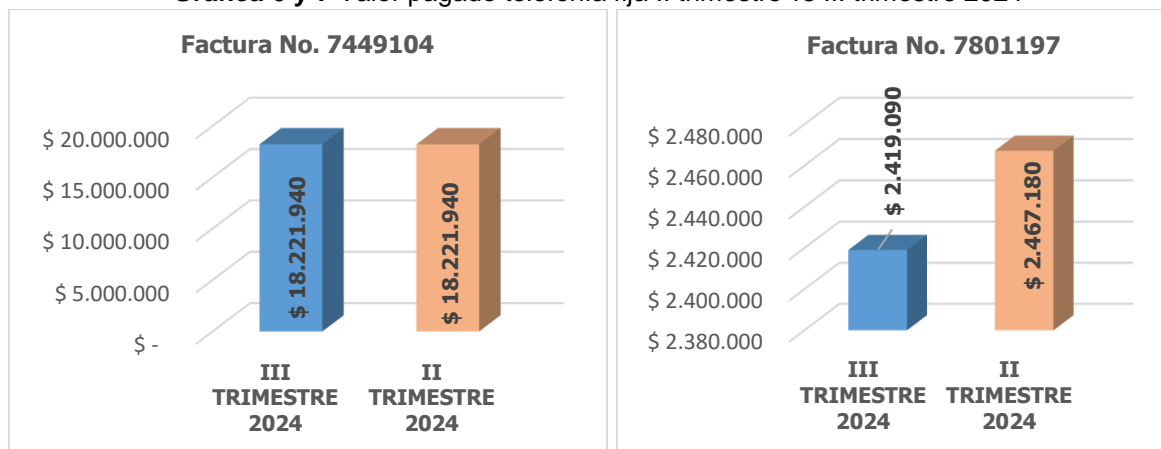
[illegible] Valor pagado telefonía fija II trimestre vs III trimestre 2024

Factura No. 7449104

$ 20.000.000
$ 15.000.000
$ 10.000.000
$ 5.000.000
$ -

$ 18.221.940
$ 18.221.940

III TRIMESTRE 2024
II TRIMESTRE 2024

Factura No. 7801197

$ 2.480.000
$ 2.460.000
$ 2.440.000
$ 2.420.000
$ 2.400.000
$ 2.380.000

$ 2.419.090
$ 2.467.180

III TRIMESTRE 2024
II TRIMESTRE 2024